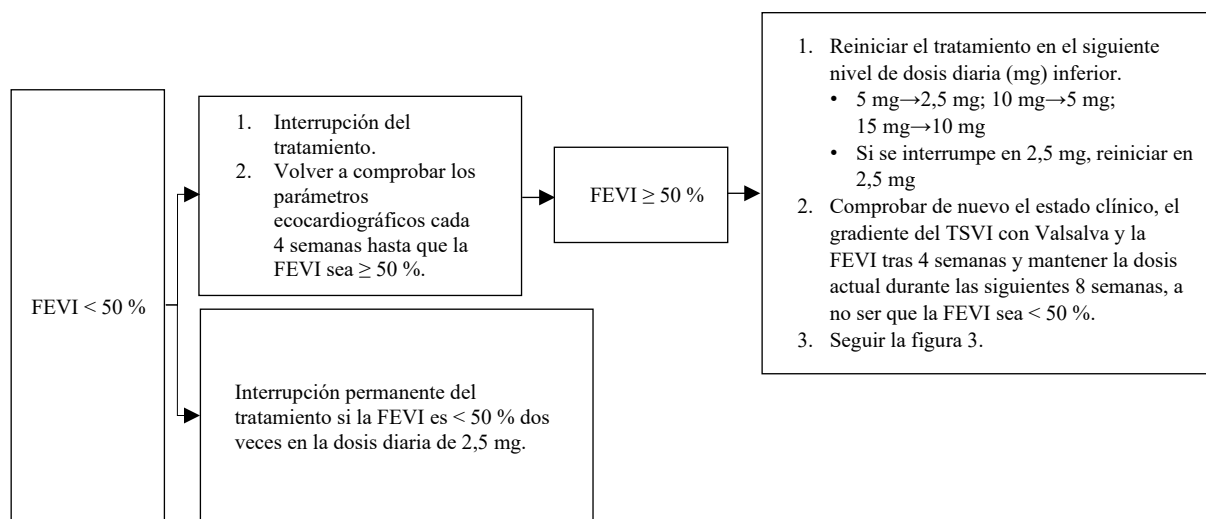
FEVI < 50 %

1. Interrupción del tratamiento.
2. Volver a comprobar los parámetros ecocardiográficos cada 4 semanas hasta que la FEVI sea ≥ 50 %.

FEVI ≥ 50 %

1. Reiniciar el tratamiento en el siguiente nivel de dosis diaria (mg) inferior.
• 5 mg→2,5 mg; 10 mg→5 mg; 15 mg→10 mg
• Si se interrumpe en 2,5 mg, reiniciar en 2,5 mg
2. Comprobar de nuevo el estado clínico, el gradiente del TSVI con Valsalva y la FEVI tras 4 semanas y mantener la dosis actual durante las siguientes 8 semanas, a no ser que la FEVI sea < 50 %.
3. Seguir la figura 3.

Interrupción permanente del tratamiento si la FEVI es < 50 % dos veces en la dosis diaria de 2,5 mg.